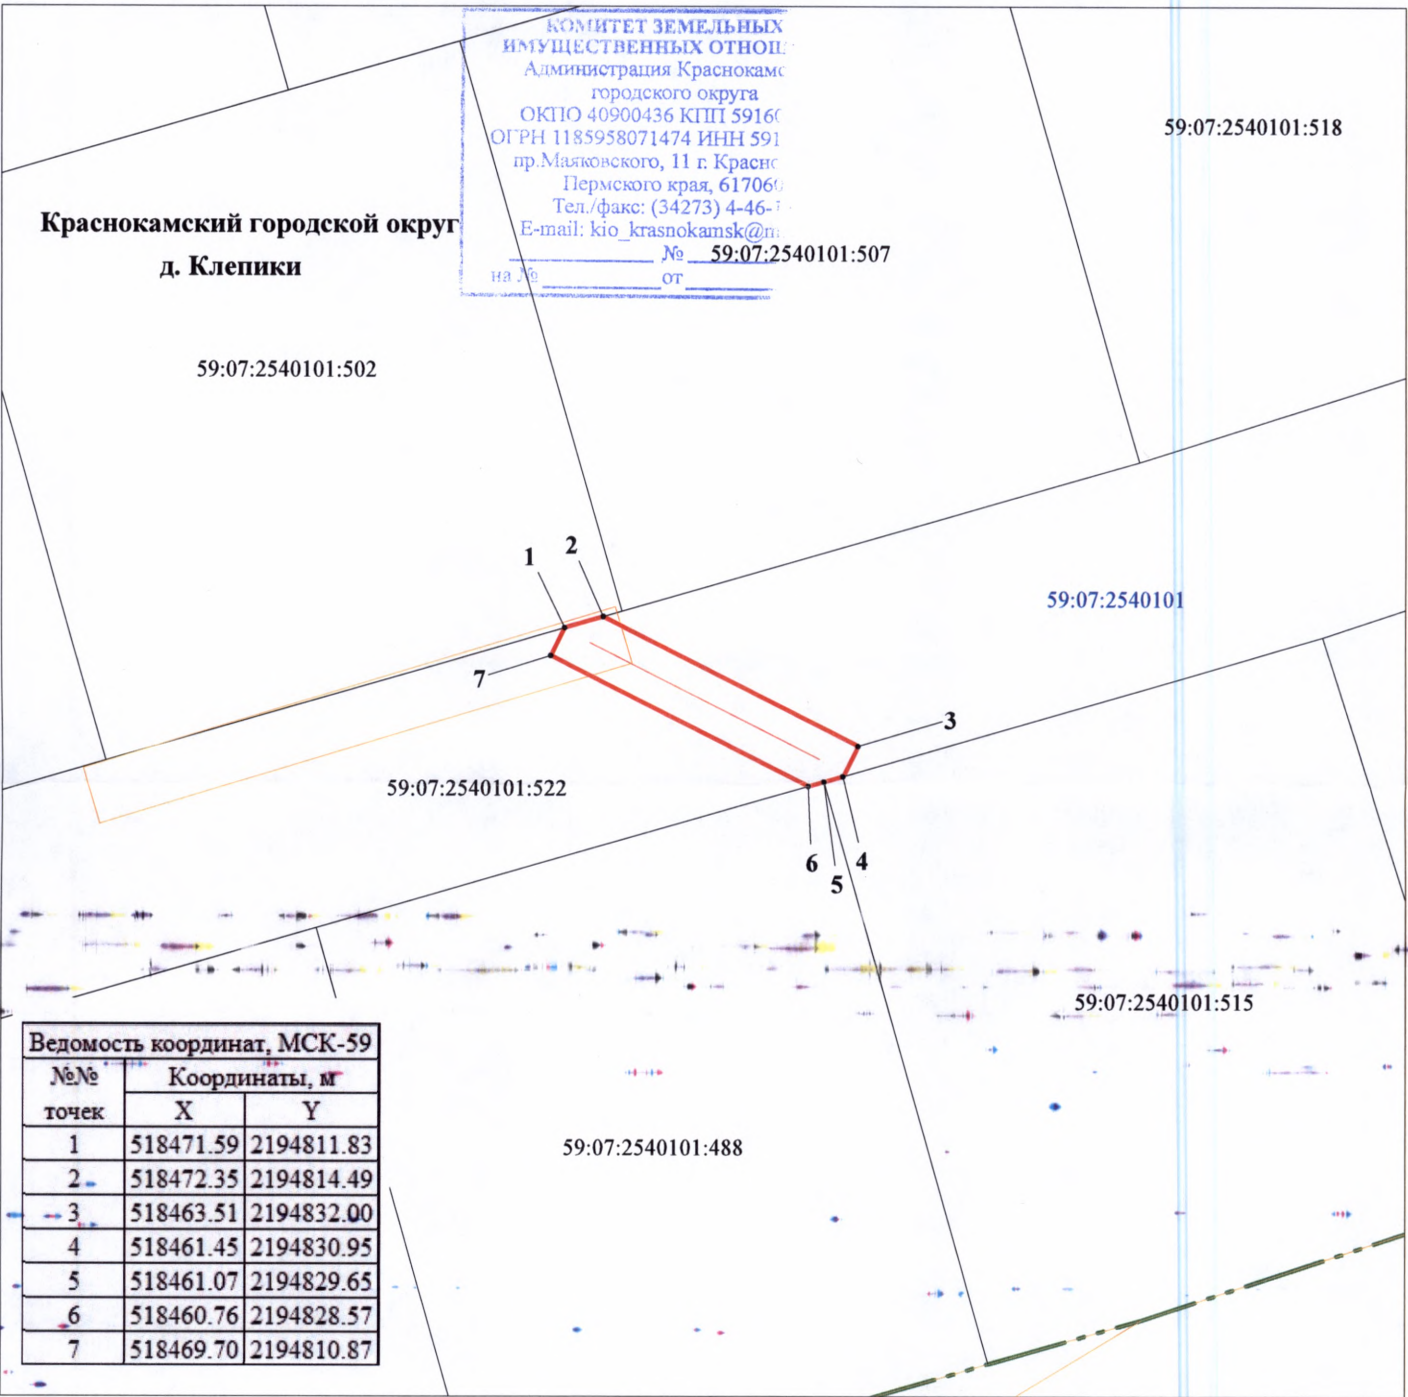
КОМИТЕТ ЗЕМЕЛЬНЫХ ИМУЩЕСТВЕННЫХ ОТНОШ
Администрация Краснокамс
городского округа
ОКПО 40900436 КПП 5916(
ОГРН 1185958071474 ИНН 591
пр.Маяковского, 11 г. Красно
Пермского края, 61706(
Тел./факс: (34273) 4-46-
E-mail: kio_krasnokamsk@m
№
на № от

59:07:2540101:518

Краснокамский городской округ
д. Клепики

59:07:2540101:507

59:07:2540101:502

1
2
59:07:2540101
7
3
59:07:2540101:522
6
5
4

59:07:2540101:515

59:07:2540101:488

| Ведомость координат, МСК-59 | | |
|---|---|---|
| №№ точек | Координаты, м | |
| | X | Y |
| 1 | 518471.59 | 2194811.83 |
| 2 | 518472.35 | 2194814.49 |
| 3 | 518463.51 | 2194832.00 |
| 4 | 518461.45 | 2194830.95 |
| 5 | 518461.07 | 2194829.65 |
| 6 | 518460.76 | 2194828.57 |
| 7 | 518469.70 | 2194810.87 |